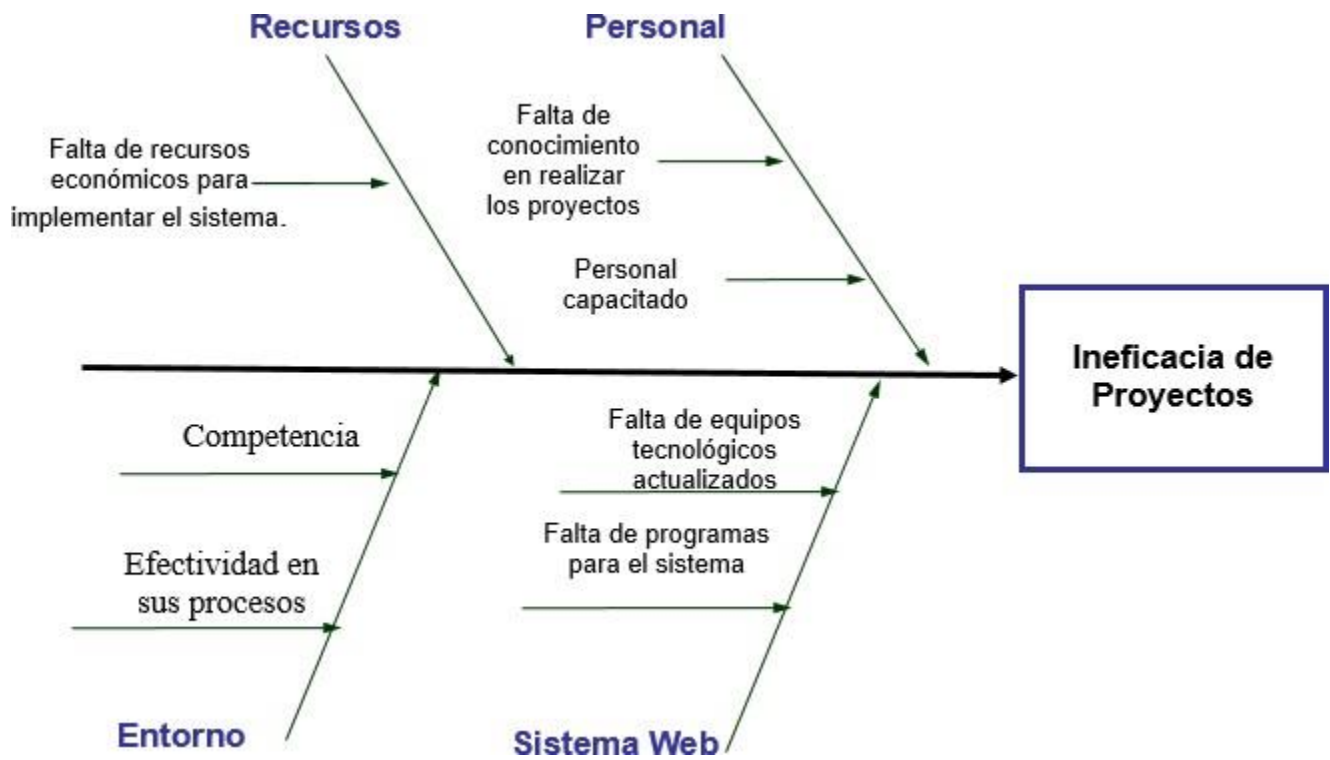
Recursos

Personal

Falta de recursos económicos para implementar el sistema.

Falta de conocimiento en realizar los proyectos

Personal capacitado

Ineficacia de Proyectos

Competencia

Efectividad en sus procesos

Falta de equipos tecnológicos actualizados

Falta de programas para el sistema

Entorno

Sistema Web